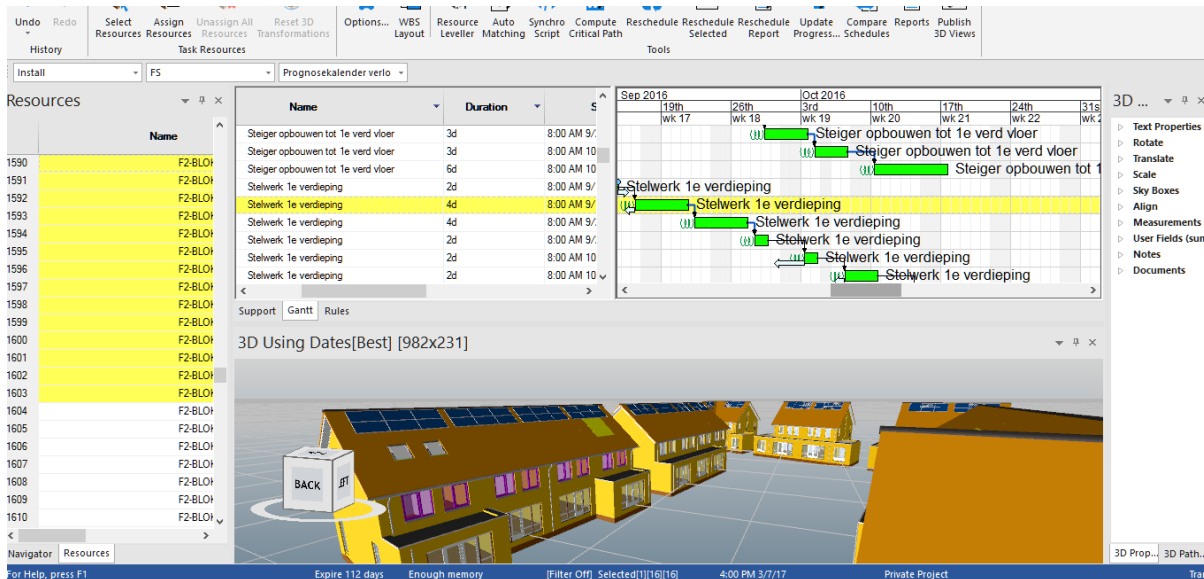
Undo Redo
History
Select Resources
Assign Resources
Unassign All Resources
Reset 3D Transformations
Task Resources
Options...
WBS Layout
Resource Leveller
Auto Matching
Synchro Script
Compute Critical Path
Reschedule
Reschedule Selected
Reschedule Report
Update Progress...
Compare Schedules
Reports
Publish 3D Views
Tools

Install | FS | Prognosekalender verlo

Resources

| | Name |
|---|---|
| 1590 | F2-BLOK |
| 1591 | F2-BLOK |
| 1592 | F2-BLOK |
| 1593 | F2-BLOK |
| 1594 | F2-BLOK |
| 1595 | F2-BLOK |
| 1596 | F2-BLOK |
| 1597 | F2-BLOK |
| 1598 | F2-BLOK |
| 1599 | F2-BLOK |
| 1600 | F2-BLOK |
| 1601 | F2-BLOK |
| 1602 | F2-BLOK |
| 1603 | F2-BLOK |
| 1604 | F2-BLOK |
| 1605 | F2-BLOK |
| 1606 | F2-BLOK |
| 1607 | F2-BLOK |
| 1608 | F2-BLOK |
| 1609 | F2-BLOK |
| 1610 | F2-BLOK |

Navigator | Resources

| Name | Duration | S |
|---|---|---|
| Steiger opbouwen tot 1e verd vloer | 3d | 8:00 AM 9/ |
| Steiger opbouwen tot 1e verd vloer | 3d | 8:00 AM 10 |
| Steiger opbouwen tot 1e verd vloer | 6d | 8:00 AM 10 |
| Stelwerk 1e verdieping | 2d | 8:00 AM 9/ |
| Stelwerk 1e verdieping | 4d | 8:00 AM 9/ |
| Stelwerk 1e verdieping | 4d | 8:00 AM 9/ |
| Stelwerk 1e verdieping | 2d | 8:00 AM 9/ |
| Stelwerk 1e verdieping | 2d | 8:00 AM 10 |
| Stelwerk 1e verdieping | 2d | 8:00 AM 10 |

Support | Gantt | Rules

Sep 2016 | Oct 2016
19th | 26th | 3rd | 10th | 17th | 24th | 31s
wk 17 | wk 18 | wk 19 | wk 20 | wk 21 | wk 22 | wk 2
Steiger opbouwen tot 1e verd vloer
Steiger opbouwen tot 1e verd vloer
Steiger opbouwen tot 1
Stelwerk 1e verdieping
Stelwerk 1e verdieping
Stelwerk 1e verdieping
Stelwerk 1e verdieping
Stelwerk 1e verdieping
Stelwerk 1e verdieping

3D Using Dates[Best] [982x231]
BACK
LEFT

3D ...
Text Properties
Rotate
Translate
Scale
Sky Boxes
Align
Measurements
User Fields (sum
Notes
Documents
3D Prop... | 3D Path...

For Help, press F1 | Expire 112 days | Enough memory | [Filter Off] Selected[1][16][16] | 4:00 PM 3/7/17 | Private Project | Tra